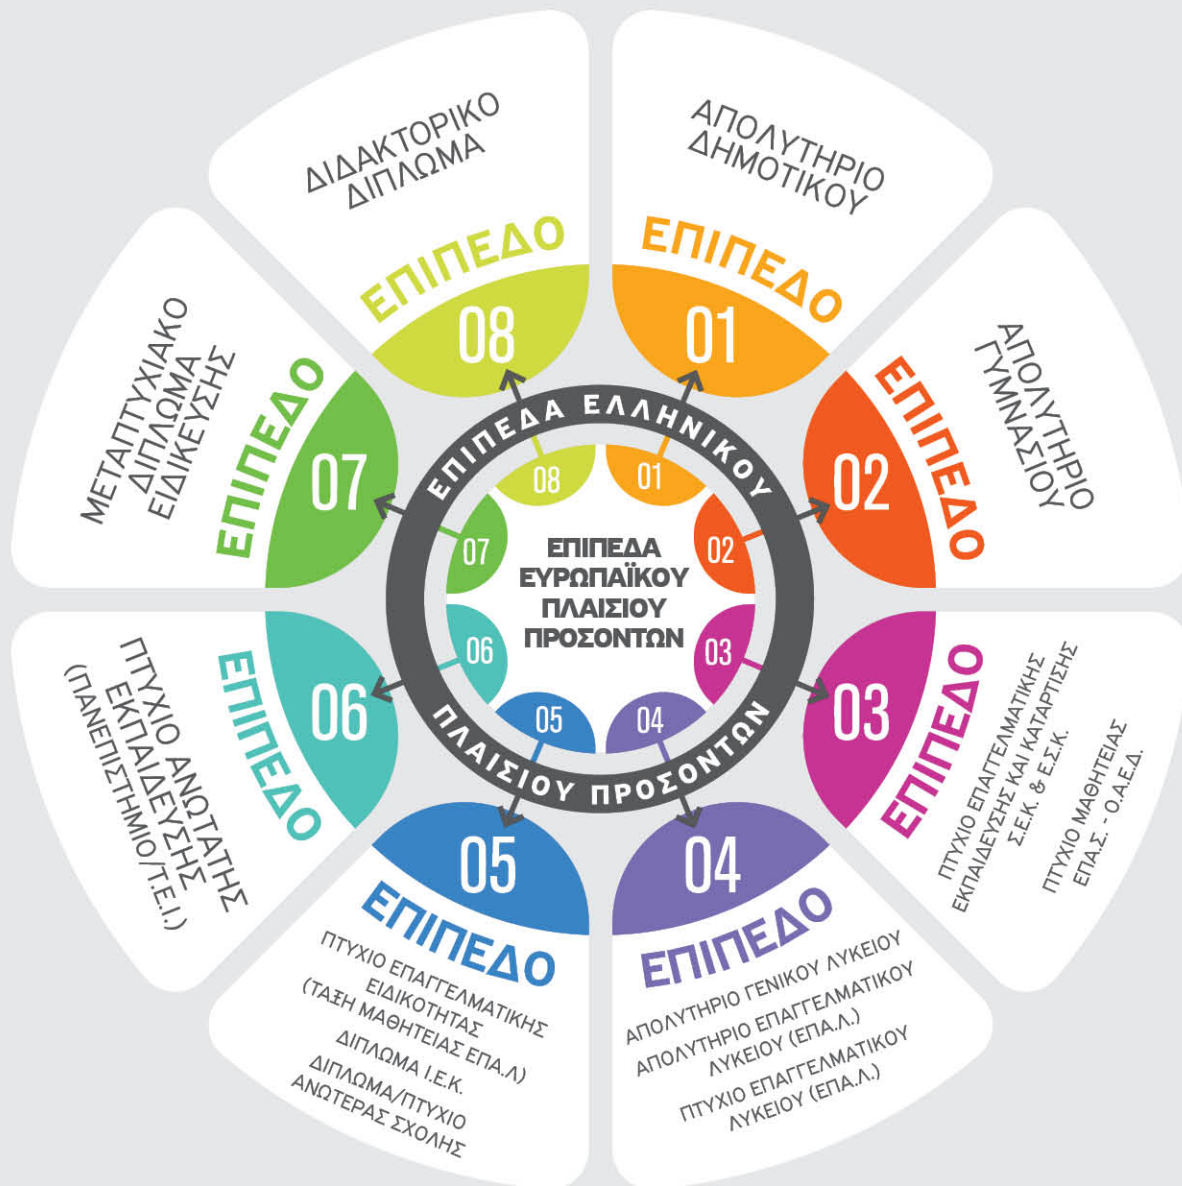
ΕΠΙΠΕΔΑ ΕΛΛΗΝΙΚΟΥ ΠΛΑΙΣΙΟΥ ΠΡΟΣΟΝΤΩΝ

ΕΠΙΠΕΔΑ ΕΥΡΩΠΑΪΚΟΥ ΠΛΑΙΣΙΟΥ ΠΡΟΣΟΝΤΩΝ

01 02 03 04 05 06 07 08

ΕΠΙΠΕΔΟ 01
ΑΠΟΛΥΤΗΡΙΟ ΔΗΜΟΤΙΚΟΥ

ΕΠΙΠΕΔΟ 02
ΑΠΟΛΥΤΗΡΙΟ ΓΥΜΝΑΣΙΟΥ

ΕΠΙΠΕΔΟ 03
ΠΤΥΧΙΟ ΕΠΑΓΓΕΛΜΑΤΙΚΗΣ ΕΚΠΑΙΔΕΥΣΗΣ ΚΑΙ ΚΑΤΑΡΤΙΣΗΣ Σ.Ε.Κ. & Ε.Σ.Κ.
ΠΤΥΧΙΟ ΜΑΘΗΤΕΙΑΣ ΕΠΑ.Σ. - Ο.Α.Ε.Δ.

ΕΠΙΠΕΔΟ 04
ΑΠΟΛΥΤΗΡΙΟ ΓΕΝΙΚΟΥ ΛΥΚΕΙΟΥ
ΑΠΟΛΥΤΗΡΙΟ ΕΠΑΓΓΕΛΜΑΤΙΚΟΥ ΛΥΚΕΙΟΥ (ΕΠΑ.Λ.)
ΠΤΥΧΙΟ ΕΠΑΓΓΕΛΜΑΤΙΚΟΥ ΛΥΚΕΙΟΥ (ΕΠΑ.Λ.)

ΕΠΙΠΕΔΟ 05
ΠΤΥΧΙΟ ΕΠΑΓΓΕΛΜΑΤΙΚΗΣ ΕΙΔΙΚΟΤΗΤΑΣ (ΤΑΞΗ ΜΑΘΗΤΕΙΑΣ ΕΠΑ.Λ)
ΔΙΠΛΩΜΑ Ι.Ε.Κ.
ΔΙΠΛΩΜΑ/ΠΤΥΧΙΟ ΑΝΩΤΕΡΑΣ ΣΧΟΛΗΣ

ΕΠΙΠΕΔΟ 06
ΠΤΥΧΙΟ ΑΝΩΤΑΤΗΣ ΕΚΠΑΙΔΕΥΣΗΣ (ΠΑΝΕΠΙΣΤΗΜΙΟ/Τ.Ε.Ι.)

ΕΠΙΠΕΔΟ 07
ΜΕΤΑΠΤΥΧΙΑΚΟ ΔΙΠΛΩΜΑ ΕΙΔΙΚΕΥΣΗΣ

ΕΠΙΠΕΔΟ 08
ΔΙΔΑΚΤΟΡΙΚΟ ΔΙΠΛΩΜΑ